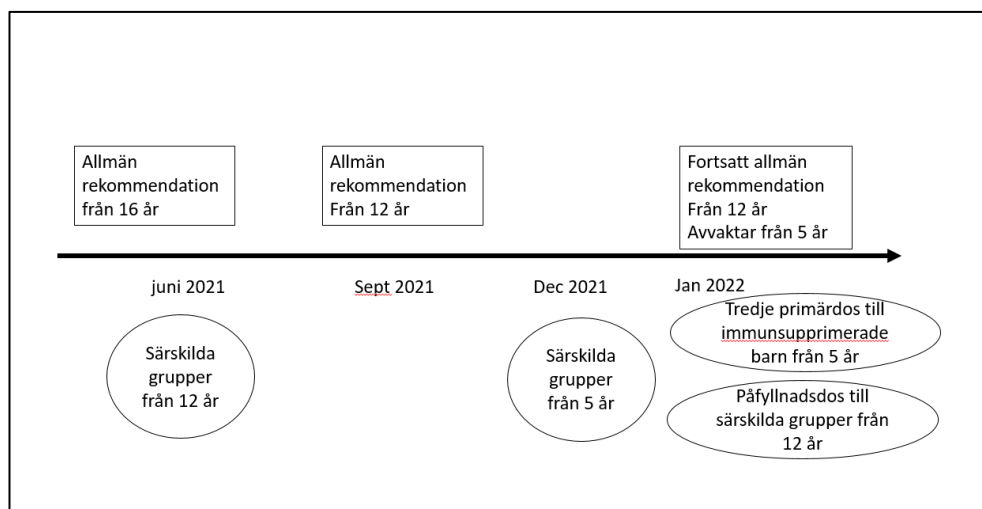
Allmän rekommendation från 16 år

Allmän rekommendation Från 12 år

Fortsatt allmän rekommendation Från 12 år Avvaktar från 5 år

juni 2021

Sept 2021

Dec 2021

Jan 2022

Särskilda grupper från 12 år

Särskilda grupper från 5 år

Tredje primärdos till immunsupprimerade barn från 5 år

Påfyllnadsdos till särskilda grupper från 12 år